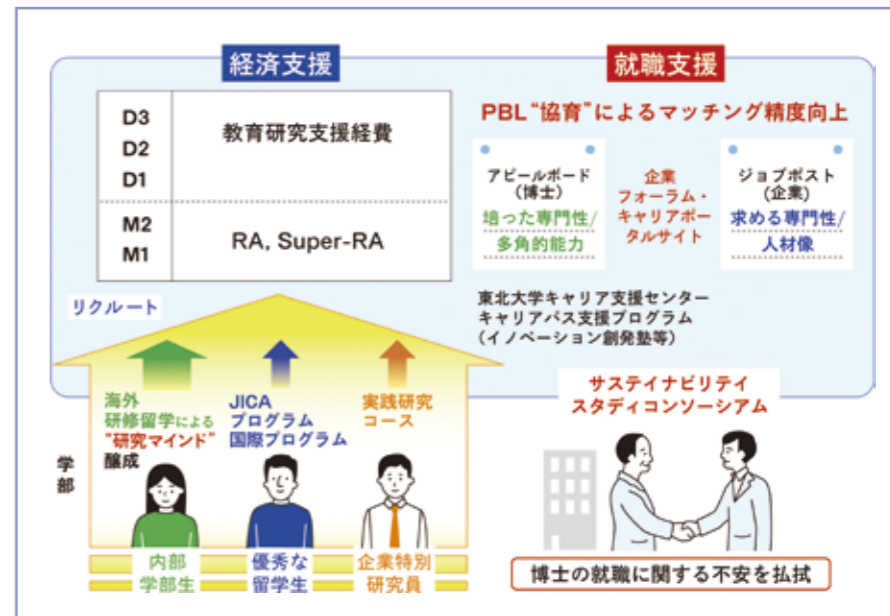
経済支援

| D3 D2 D1 | 教育研究支援経費 |
|---|---|
| M2 M1 | RA, Super-RA |

就職支援

PBL"協育"によるマッチング精度向上

アピールボード（博士）
培った専門性/多角的能力

企業フォーラム・キャリアポータルサイト

ジョブポスト（企業）
求める専門性/人材像

東北大学キャリア支援センター
キャリアパス支援プログラム
（イノベーション創発塾等）

リクルート

海外研修留学による"研究マインド"醸成

JICAプログラム
国際プログラム

実践研究コース

学部

内部学部生

優秀な留学生

企業特別研究員

サステイナビリティスタディコンソーシアム

博士の就職に関する不安を払拭